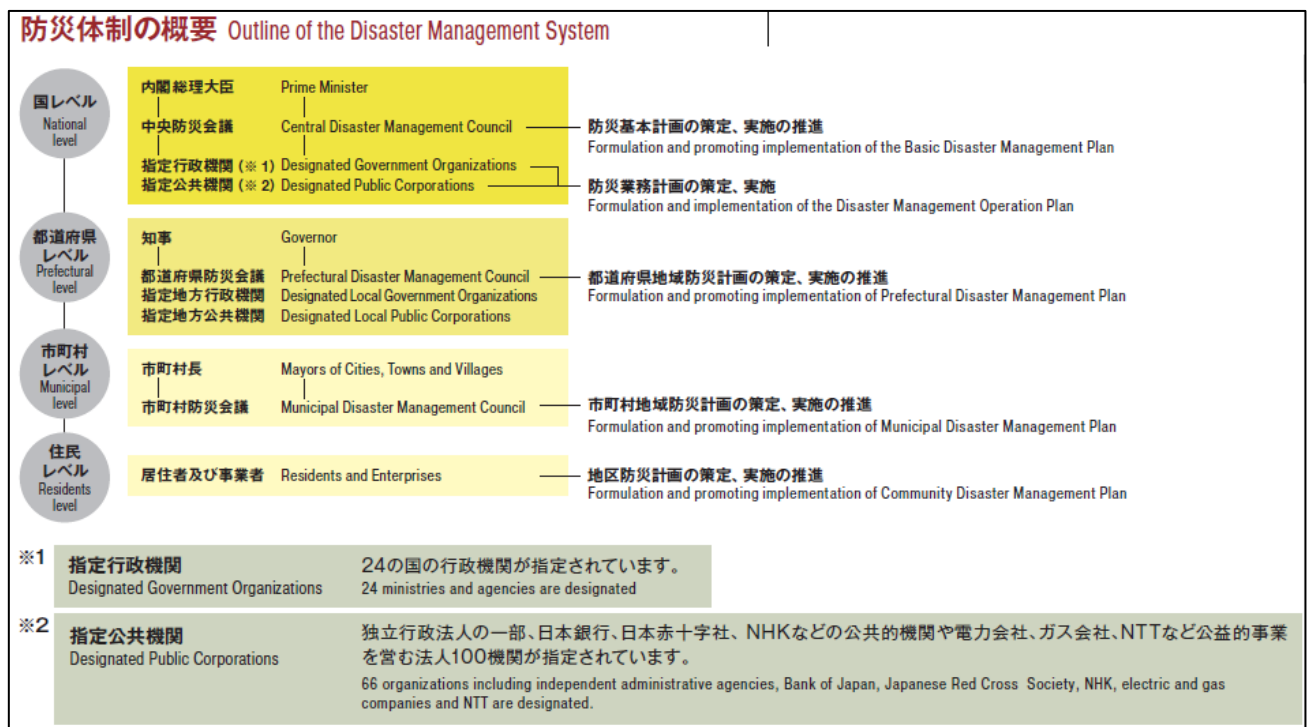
防災体制の概要 Outline of the Disaster Management System

国レベル
National level

内閣総理大臣 Prime Minister
中央防災会議 Central Disaster Management Council
指定行政機関（※1） Designated Government Organizations
指定公共機関（※2） Designated Public Corporations

防災基本計画の策定、実施の推進
Formulation and promoting implementation of the Basic Disaster Management Plan

防災業務計画の策定、実施
Formulation and implementation of the Disaster Management Operation Plan

都道府県レベル
Prefectural level

知事 Governor
都道府県防災会議 Prefectural Disaster Management Council
指定地方行政機関 Designated Local Government Organizations
指定地方公共機関 Designated Local Public Corporations

都道府県地域防災計画の策定、実施の推進
Formulation and promoting implementation of Prefectural Disaster Management Plan

市町村レベル
Municipal level

市町村長 Mayors of Cities, Towns and Villages
市町村防災会議 Municipal Disaster Management Council

市町村地域防災計画の策定、実施の推進
Formulation and promoting implementation of Municipal Disaster Management Plan

住民レベル
Residents level

居住者及び事業者 Residents and Enterprises

地区防災計画の策定、実施の推進
Formulation and promoting implementation of Community Disaster Management Plan

※1 指定行政機関
Designated Government Organizations
24の国の行政機関が指定されています。
24 ministries and agencies are designated

※2 指定公共機関
Designated Public Corporations
独立行政法人の一部、日本銀行、日本赤十字社、NHKなどの公共的機関や電力会社、ガス会社、NTTなど公益的事業を営む法人100機関が指定されています。
66 organizations including independent administrative agencies, Bank of Japan, Japanese Red Cross Society, NHK, electric and gas companies and NTT are designated.